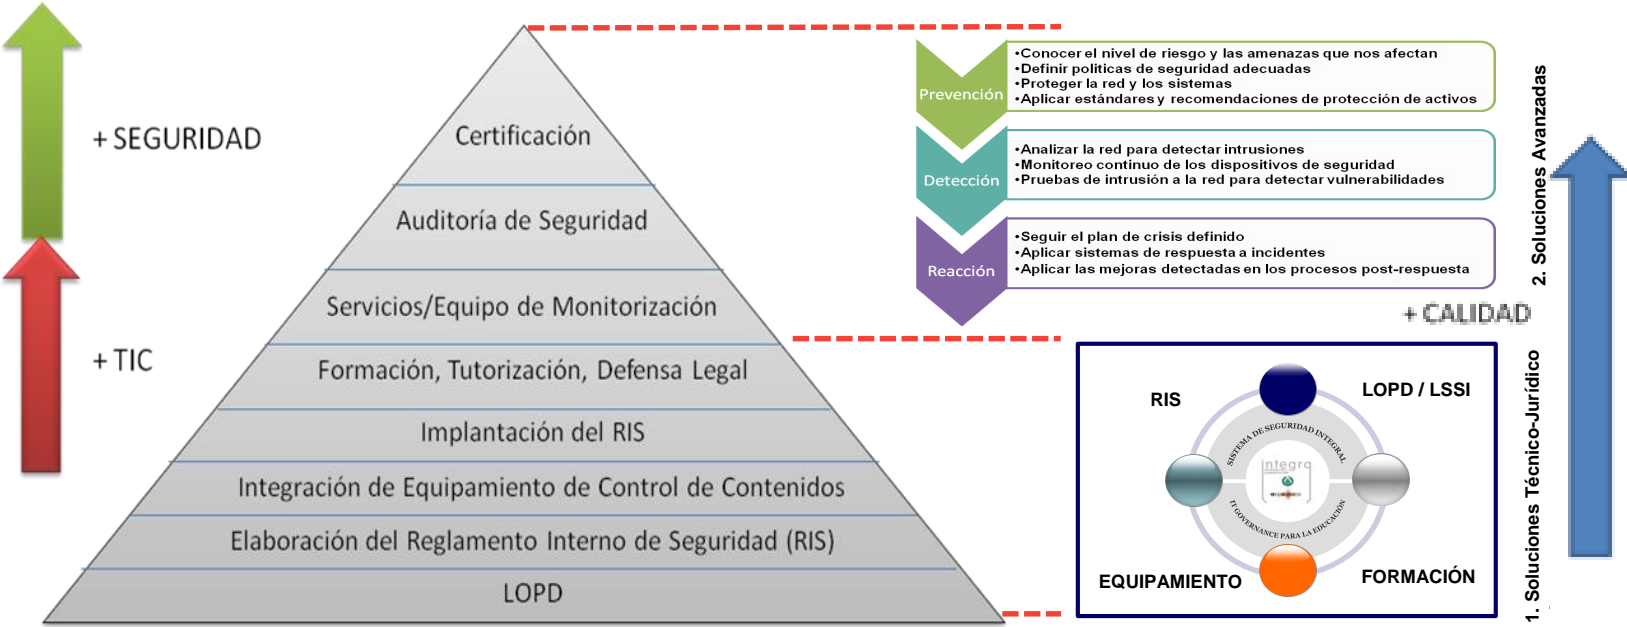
+ SEGURIDAD

+ TIC

Certificación

Auditoría de Seguridad

Servicios/Equipo de Monitorización

Formación, Tutorización, Defensa Legal

Implantación del RIS

Integración de Equipamiento de Control de Contenidos

Elaboración del Reglamento Interno de Seguridad (RIS)

LOPD

Prevención

•Conocer el nivel de riesgo y las amenazas que nos afectan
•Definir politicas de seguridad adecuadas
•Proteger la red y los sistemas
•Aplicar estándares y recomendaciones de protección de activos

Detección

•Analizar la red para detectar intrusiones
•Monitoreo continuo de los dispositivos de seguridad
•Pruebas de intrusión a la red para detectar vulnerabilidades

Reacción

•Seguir el plan de crisis definido
•Aplicar sistemas de respuesta a incidentes
•Aplicar las mejoras detectadas en los procesos post-respuesta

+ CALIDAD

2. Soluciones Avanzadas

1. Soluciones Técnico-Jurídico

RIS

LOPD / LSSI

SISTEMA DE SEGURIDAD INTEGRAL

integra

IT GOVERNANCE PARA LA EDUCACIÓN

EQUIPAMIENTO

FORMACIÓN